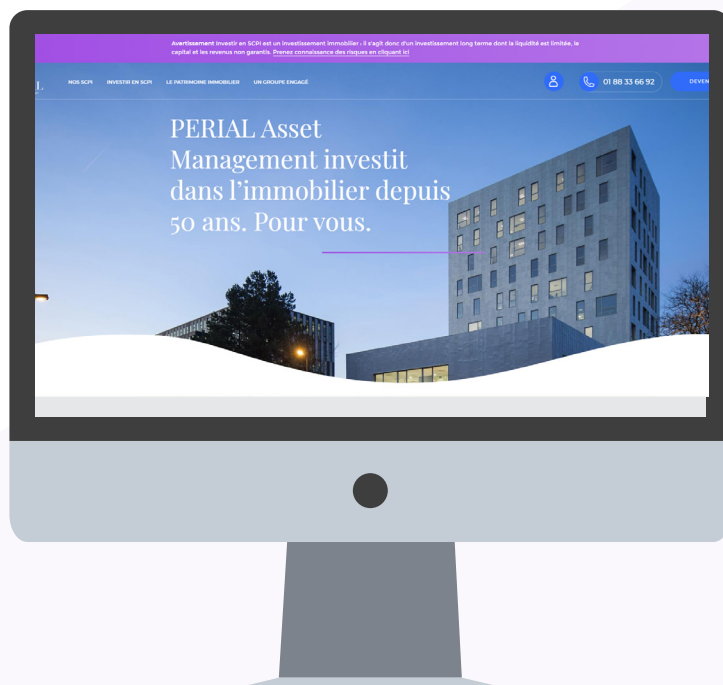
Avertissement Investir en SCPI est un investissement immobilier : il s'agit donc d'un investissement long terme dont la liquidité est limitée, le capital et les revenus non garantis. Prenez connaissance des risques en cliquant ici

L

NOS SCPI INVESTIR EN SCPI LE PATRIMOINE IMMOBILIER UN GROUPE ENGAGÉ

01 88 33 66 92

DEVEN

PERIAL Asset Management investit dans l'immobilier depuis 50 ans. Pour vous.